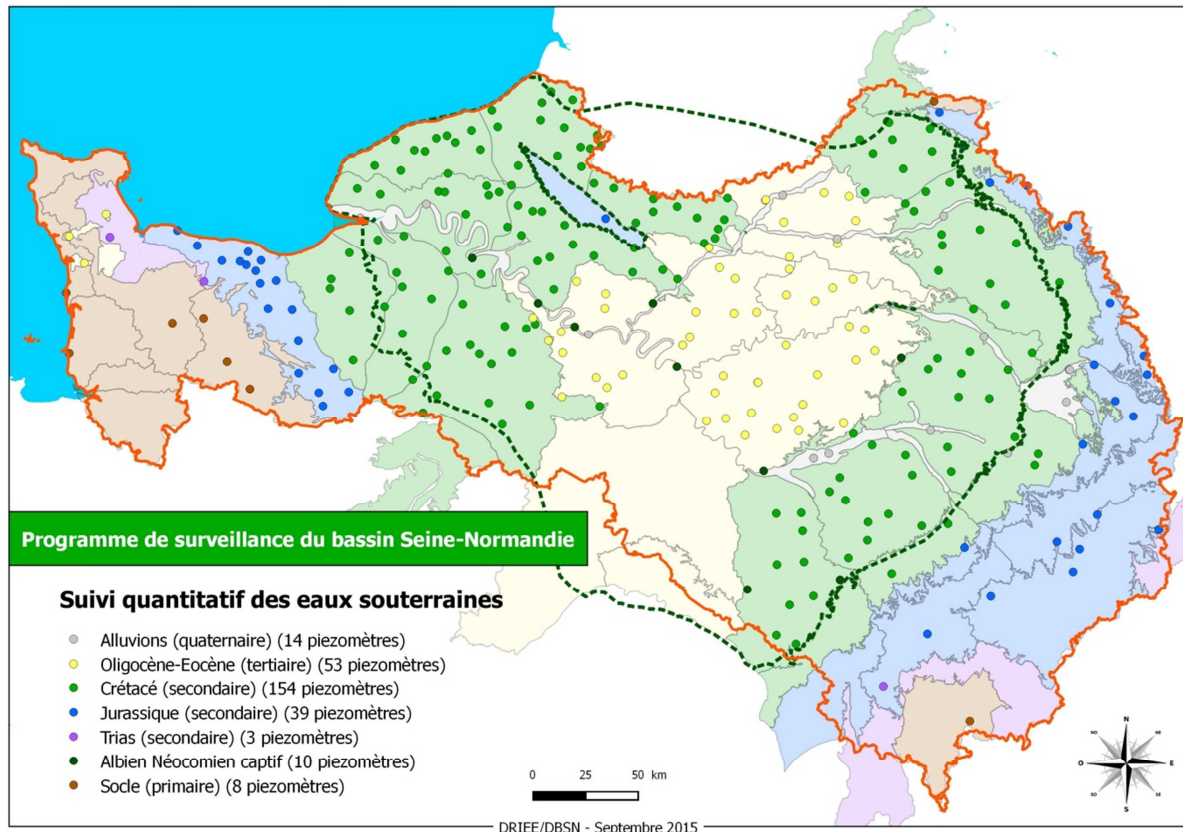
Programme de surveillance du bassin Seine-Normandie

Suivi quantitatif des eaux souterraines

Alluvions (quaternaire) (14 piezomètres)
Oligocène-Eocène (tertiaire) (53 piezomètres)
Crétacé (secondaire) (154 piezomètres)
Jurassique (secondaire) (39 piezomètres)
Trias (secondaire) (3 piezomètres)
Albien Néocomien captif (10 piezomètres)
Socle (primaire) (8 piezomètres)

0 25 50 km

N
O
E
S
NO
NE
SO
SE

DRIEE/DBSN - Septembre 2015